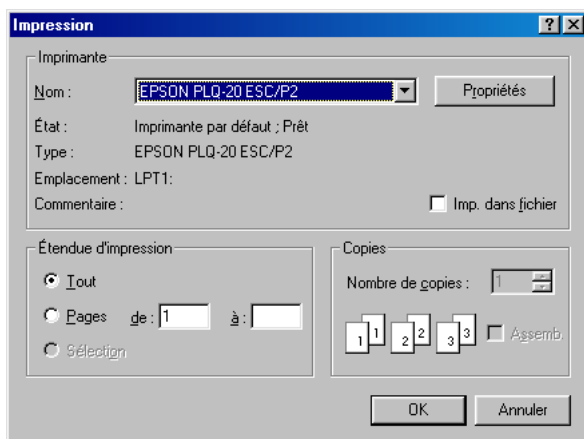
Impression
?
X

Imprimante
Nom : EPSON PLQ-20 ESC/P2
Propriétés
État : Imprimante par défaut ; Prêt
Type : EPSON PLQ-20 ESC/P2
Emplacement : LPT1:
Commentaire :
Imp. dans fichier

Étendue d'impression
Tout
Pages de : 1 à :
Sélection

Copies
Nombre de copies : 1
1 1 2 2 3 3
Assemb.

OK
Annuler